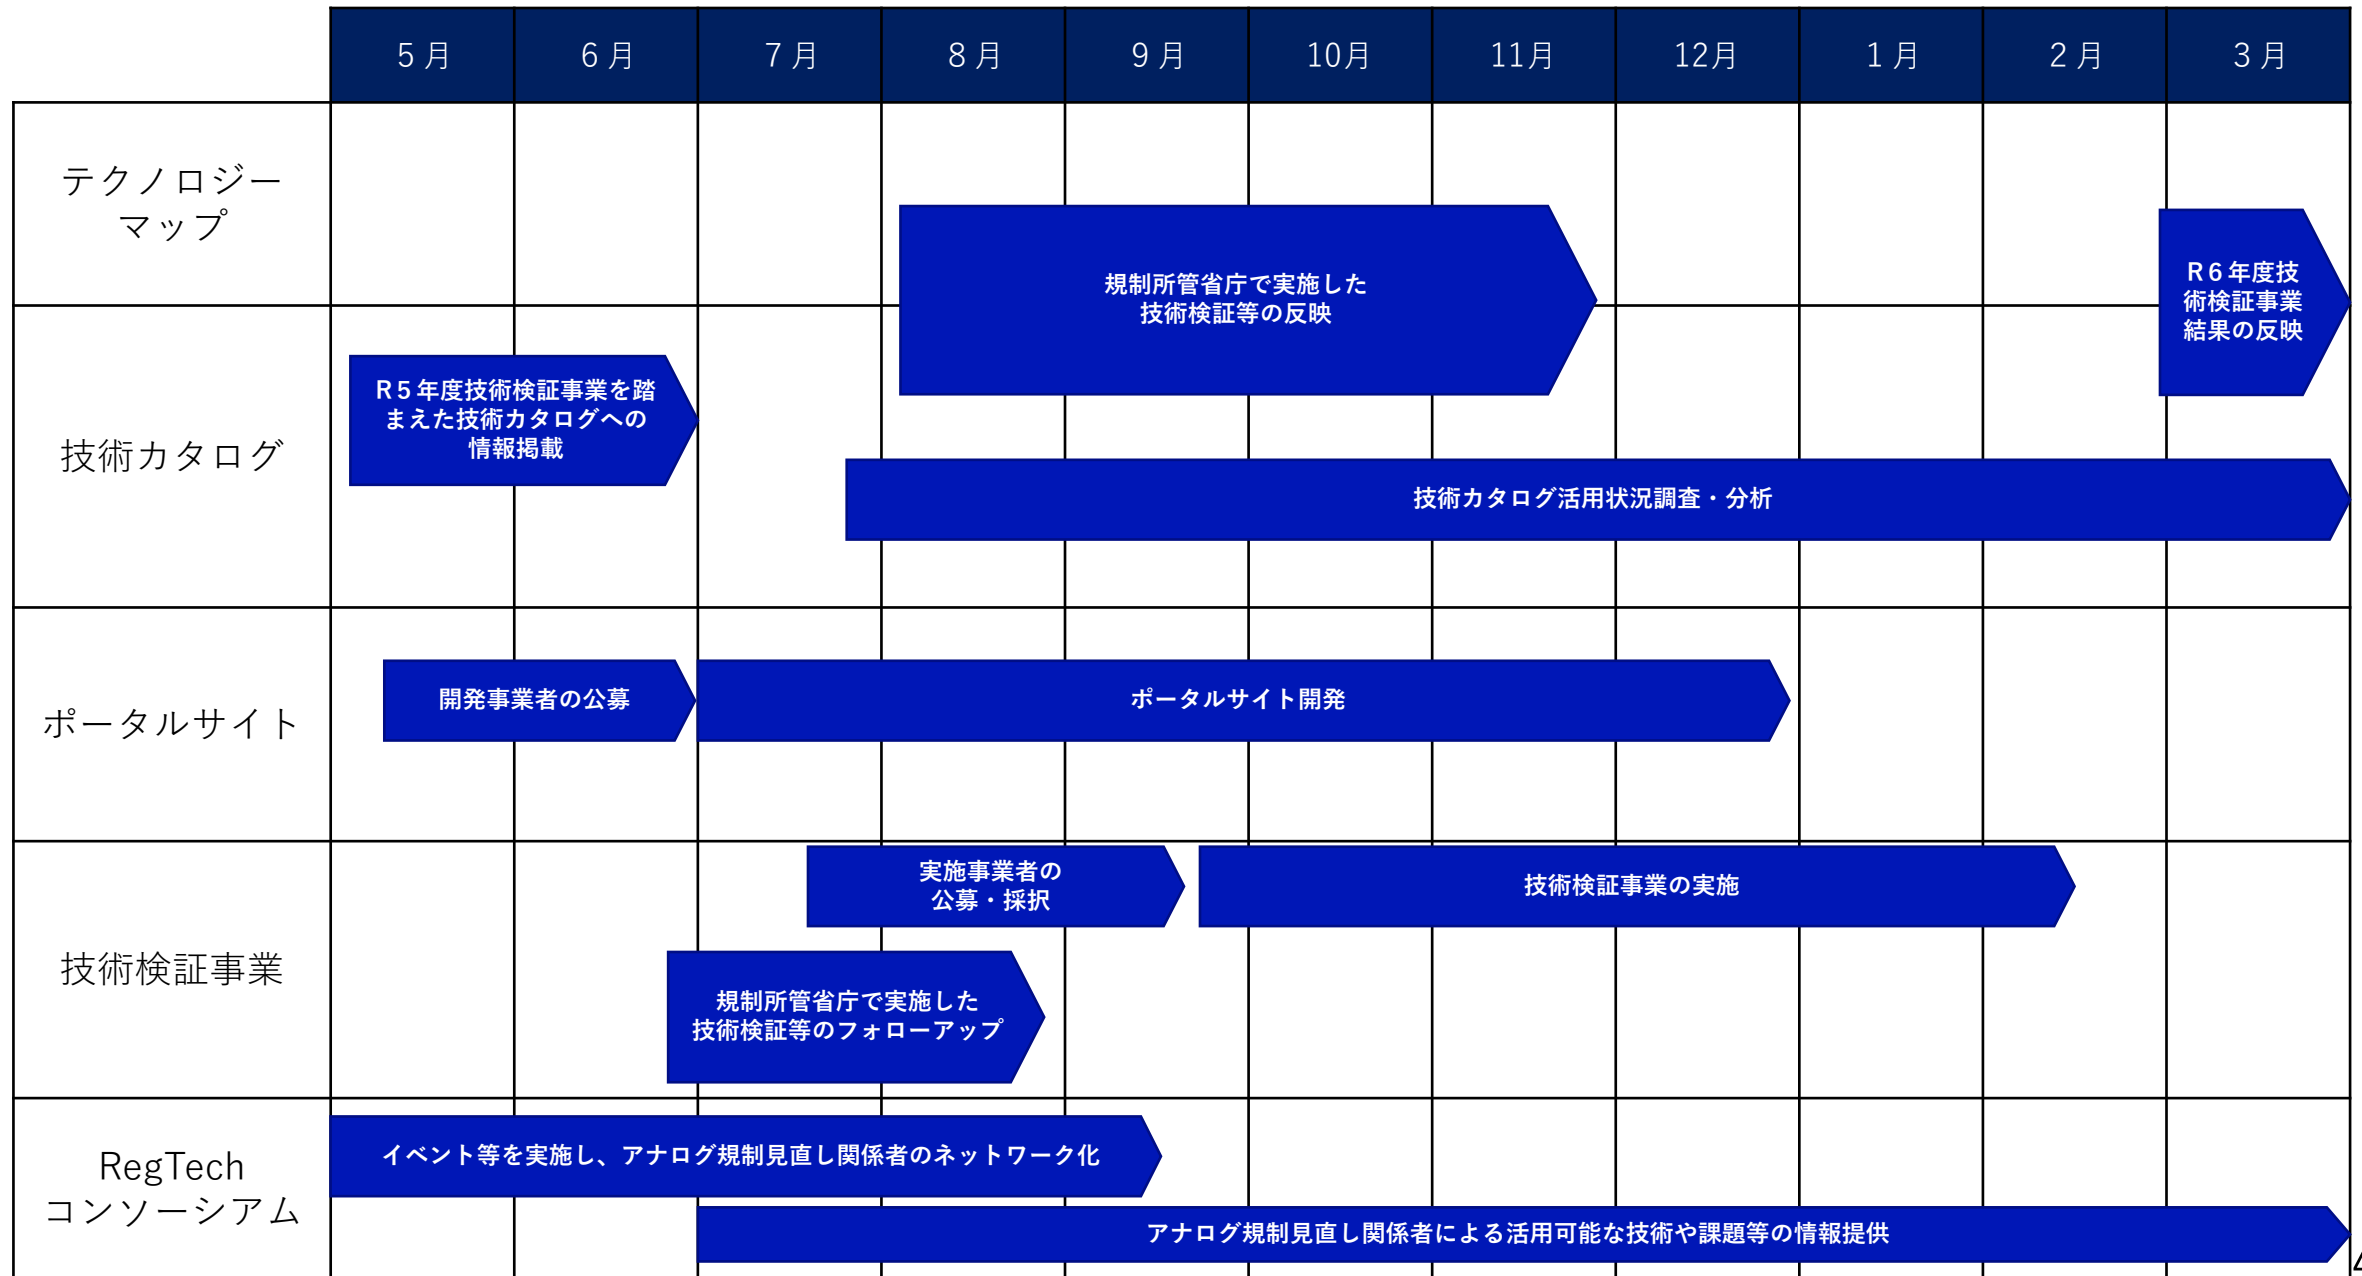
| | 5月 | 6月 | 7月 | 8月 | 9月 | 10月 | 11月 | 12月 | 1月 | 2月 | 3月 |
|---|---|---|---|---|---|---|---|---|---|---|---|
| テクノロジーマップ | | | | 規制所管省庁で実施した技術検証等の反映 | | | | | | | R6年度技術検証事業結果の反映 |
| 技術カタログ | R5年度技術検証事業を踏まえた技術カタログへの情報掲載 | | | 技術カタログ活用状況調査・分析 | | | | | | | |
| ポータルサイト | 開発事業者の公募 | | ポータルサイト開発 | | | | | | | | |
| 技術検証事業 | | | 実施事業者の公募・採択 | | 技術検証事業の実施 | | | | | | |
| | | | 規制所管省庁で実施した技術検証等のフォローアップ | | | | | | | | |
| RegTech コンソーシアム | イベント等を実施し、アナログ規制見直し関係者のネットワーク化 | | | | | | | | | | |
| | | | アナログ規制見直し関係者による活用可能な技術や課題等の情報提供 | | | | | | | | |